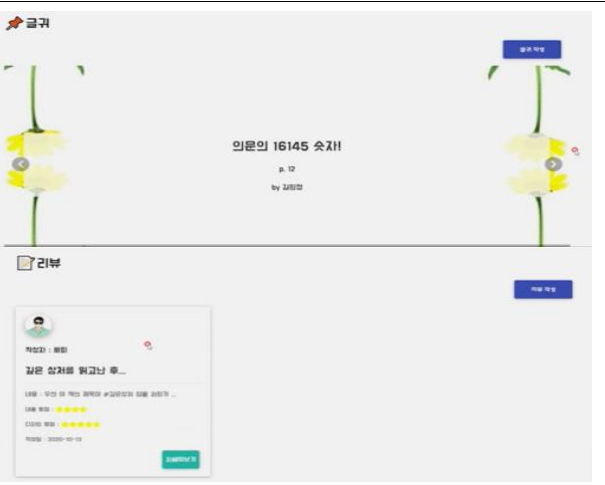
글귀

글귀 작성

의문의 16145 숫자!

p. 12

by 김정

리뷰

리뷰 작성

작성자 : 몽림

깊은 상처를 읽고난 후...

내용 : 우선 이 책의 제목이 #깊은상처 임을 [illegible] ...

내용 평점 : ★★★★

디자인 평점 : ★★★★★

작성일 : 2020-10-13

자세히보기